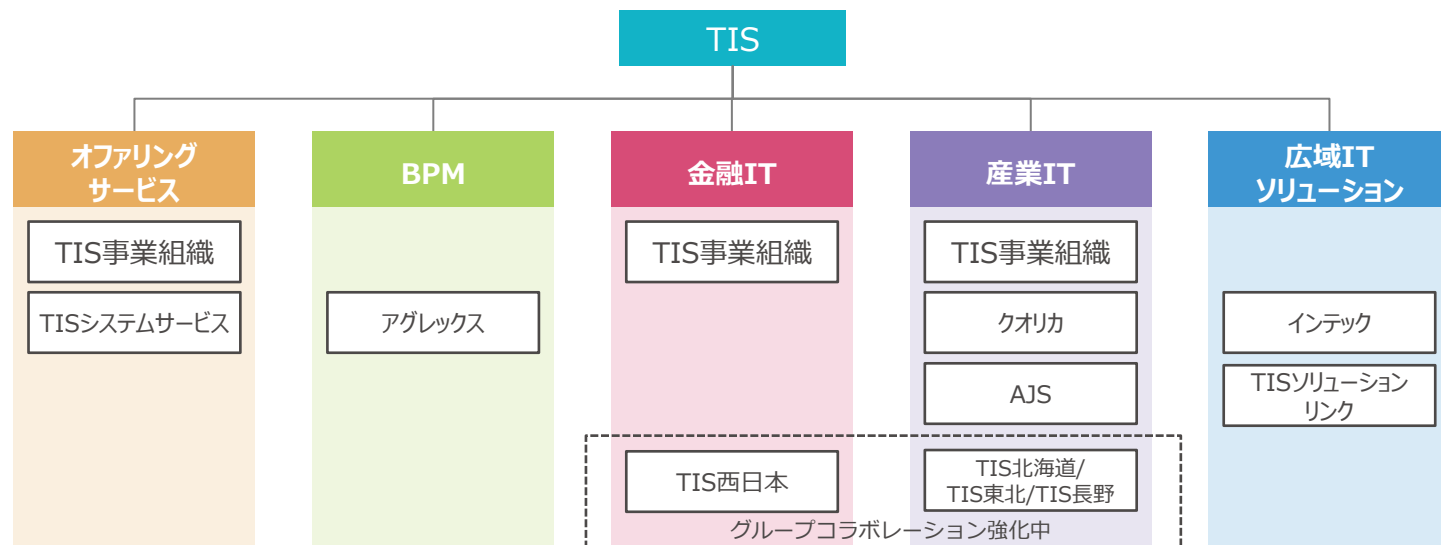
TIS

オファリングサービス

TIS事業組織

TISシステムサービス

BPM

アグレックス

金融IT

TIS事業組織

TIS西日本

産業IT

TIS事業組織

クオリカ

AJS

TIS北海道/TIS東北/TIS長野

広域ITソリューション

インテック

TISソリューションリンク

グループコラボレーション強化中